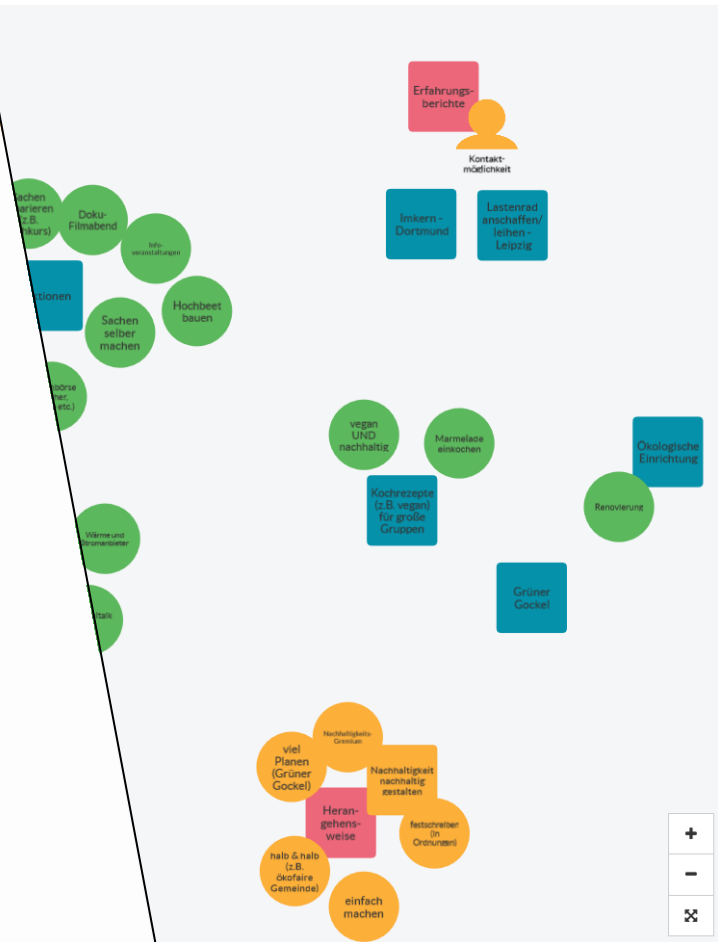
Erfahrungsberichte

Kontaktmöglichkeit

Imkern - Dortmund

Lastenrad anschaffen/ leihen - Leipzig

achen arieren (z.B. hkurs)

Doku-Filmabend

Info-veranstaltungen

tionen

Hochbeet bauen

Sachen selber machen

börse her, etc.)

vegan UND nachhaltig

Marmelade einkochen

Ökologische Einrichtung

Kochrezepte (z.B. vegan) für große Gruppen

Renovierung

Wärme und Stromanbieter

Grüner Gockel

talk

Nachhaltigkeits-Gremium

viel Planen (Grüner Gockel)

Nachhaltigkeit nachhaltig gestalten

Herangehensweise

festschreiben (in Ordnungen)

halb & halb (z.B. ökofaire Gemeinde)

einfach machen

+

−